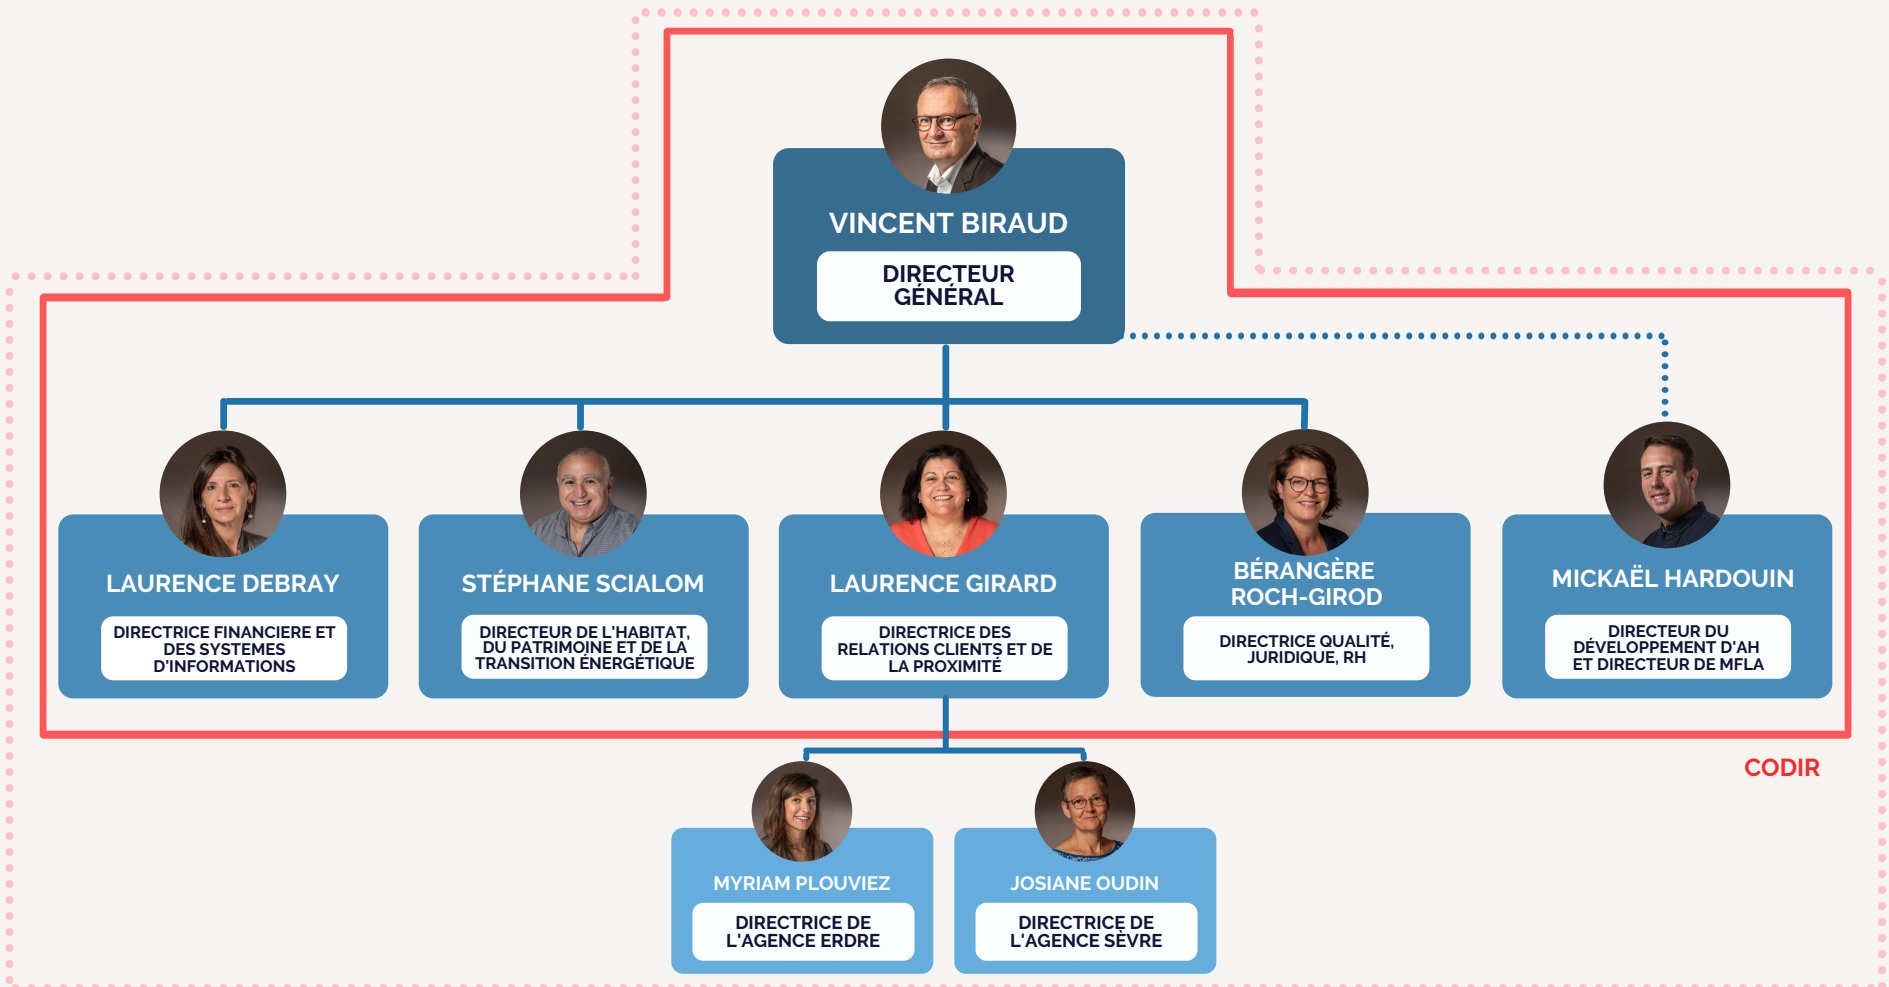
VINCENT BIRAUD

DIRECTEUR GÉNÉRAL

LAURENCE DEBRAY

DIRECTRICE FINANCIERE ET DES SYSTEMES D'INFORMATIONS

STÉPHANE SCIALOM

DIRECTEUR DE L'HABITAT, DU PATRIMOINE ET DE LA TRANSITION ÉNERGÉTIQUE

LAURENCE GIRARD

DIRECTRICE DES RELATIONS CLIENTS ET DE LA PROXIMITÉ

BÉRANGÈRE ROCH-GIROD

DIRECTRICE QUALITÉ, JURIDIQUE, RH

MICKAËL HARDOUIN

DIRECTEUR DU DÉVELOPPEMENT D'AH ET DIRECTEUR DE MFLA

CODIR

MYRIAM PLOUVIEZ

DIRECTRICE DE L'AGENCE ERDRE

JOSIANE OUDIN

DIRECTRICE DE L'AGENCE SÈVRE